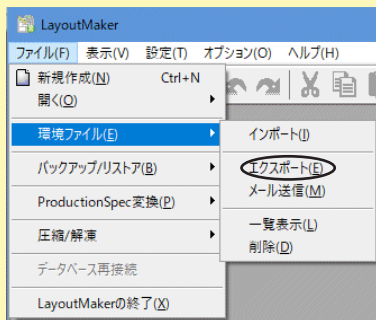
LayoutMaker

ファイル(F) 表示(V) 設定(T) オプション(O) ヘルプ(H)

新規作成(N) Ctrl+N
開く(O)
環境ファイル(E)
バックアップ/リストア(B)
ProductionSpec変換(P)
圧縮/解凍
データベース再接続
LayoutMakerの終了(X)

インポート(I)
エクスポート(E)
メール送信(M)
一覧表示(L)
削除(D)